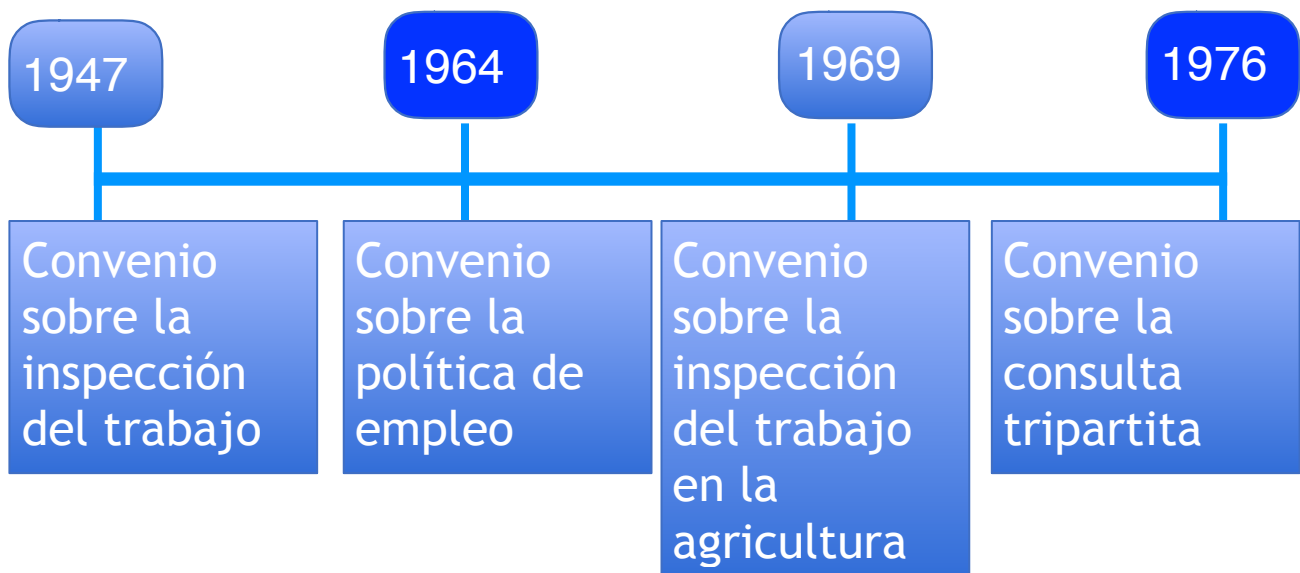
1947

Convenio sobre la inspección del trabajo

1964

Convenio sobre la política de empleo

1969

Convenio sobre la inspección del trabajo en la agricultura

1976

Convenio sobre la consulta tripartita